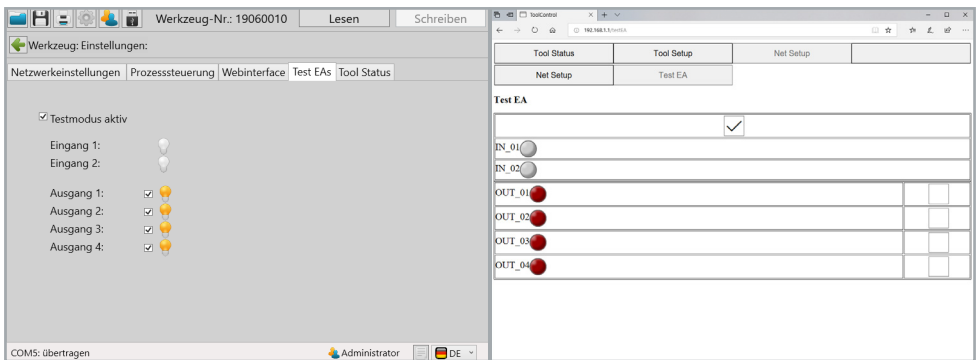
Werkzeug-Nr.: 19060010
Lesen
Schreiben

Werkzeug: Einstellungen:

Netzwerkeinstellungen | Prozesssteuerung | Webinterface | Test EAs | Tool Status

Testmodus aktiv

Eingang 1:
Eingang 2:

Ausgang 1:
Ausgang 2:
Ausgang 3:
Ausgang 4:

COM5: übertragen
Administrator
DE

ToolControl

192.168.1.1/testEA

| Tool Status | Tool Setup | Net Setup | |
|---|---|---|---|
| Net Setup | Test EA | | |

Test EA

IN_01
IN_02

OUT_01
OUT_02
OUT_03
OUT_04